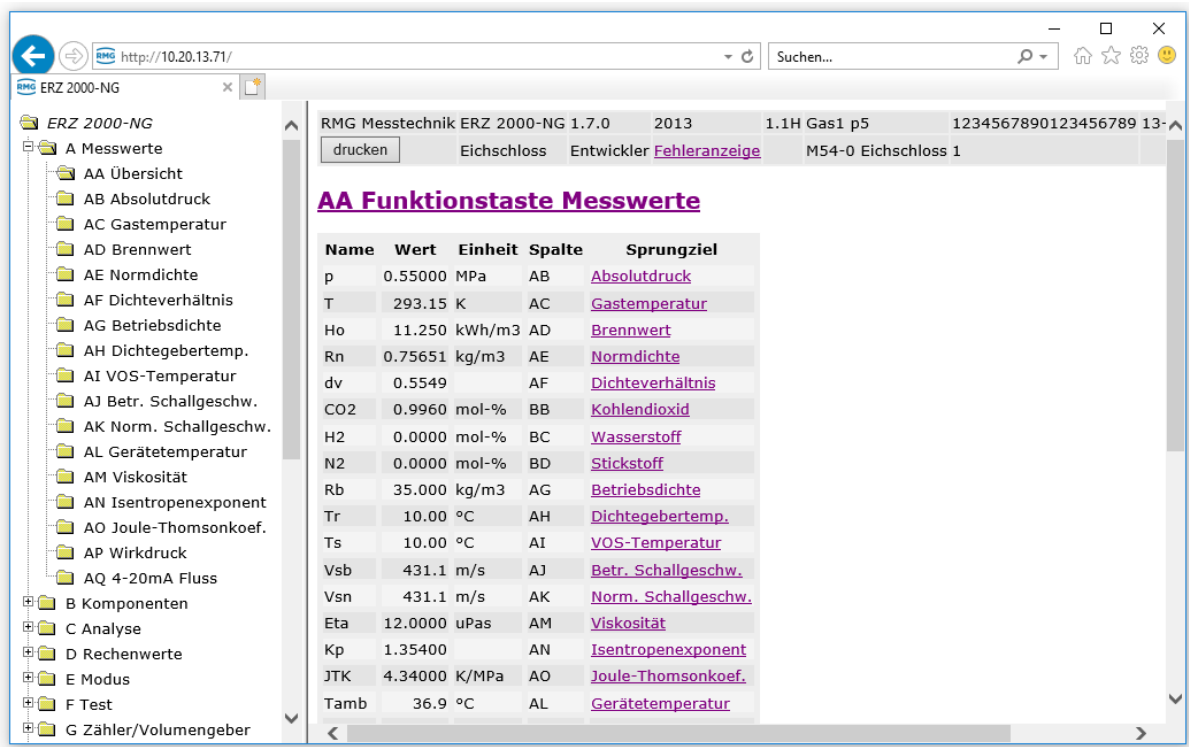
http://10.20.13.71/

Suchen...

ERZ 2000-NG

ERZ 2000-NG
A Messwerte
AA Übersicht
AB Absolutdruck
AC Gastemperatur
AD Brennwert
AE Normdichte
AF Dichteverhältnis
AG Betriebsdichte
AH Dichtegebertemp.
AI VOS-Temperatur
AJ Betr. Schallgeschw.
AK Norm. Schallgeschw.
AL Gerätetemperatur
AM Viskosität
AN Isentropenexponent
AO Joule-Thomsonkoef.
AP Wirkdruck
AQ 4-20mA Fluss
B Komponenten
C Analyse
D Rechenwerte
E Modus
F Test
G Zähler/Volumengeber

| RMG Messtechnik | ERZ 2000-NG | 1.7.0 | 2013 | 1.1H | Gas1 p5 | 1234567890123456789 | 13- |
|---|---|---|---|---|---|---|---|
| drucken | Eichschloss | Entwickler | Fehleranzeige | | M54-0 Eichschloss 1 | | |

AA Funktionstaste Messwerte

| Name | Wert | Einheit | Spalte | Sprungziel |
|---|---|---|---|---|
| p | 0.55000 | MPa | AB | Absolutdruck |
| T | 293.15 | K | AC | Gastemperatur |
| Ho | 11.250 | kWh/m3 | AD | Brennwert |
| Rn | 0.75651 | kg/m3 | AE | Normdichte |
| dv | 0.5549 | | AF | Dichteverhältnis |
| CO2 | 0.9960 | mol-% | BB | Kohlendioxid |
| H2 | 0.0000 | mol-% | BC | Wasserstoff |
| N2 | 0.0000 | mol-% | BD | Stickstoff |
| Rb | 35.000 | kg/m3 | AG | Betriebsdichte |
| Tr | 10.00 | °C | AH | Dichtegebertemp. |
| Ts | 10.00 | °C | AI | VOS-Temperatur |
| Vsb | 431.1 | m/s | AJ | Betr. Schallgeschw. |
| Vsn | 431.1 | m/s | AK | Norm. Schallgeschw. |
| Eta | 12.0000 | uPas | AM | Viskosität |
| Kp | 1.35400 | | AN | Isentropenexponent |
| JTK | 4.34000 | K/MPa | AO | Joule-Thomsonkoef. |
| Tamb | 36.9 | °C | AL | Gerätetemperatur |